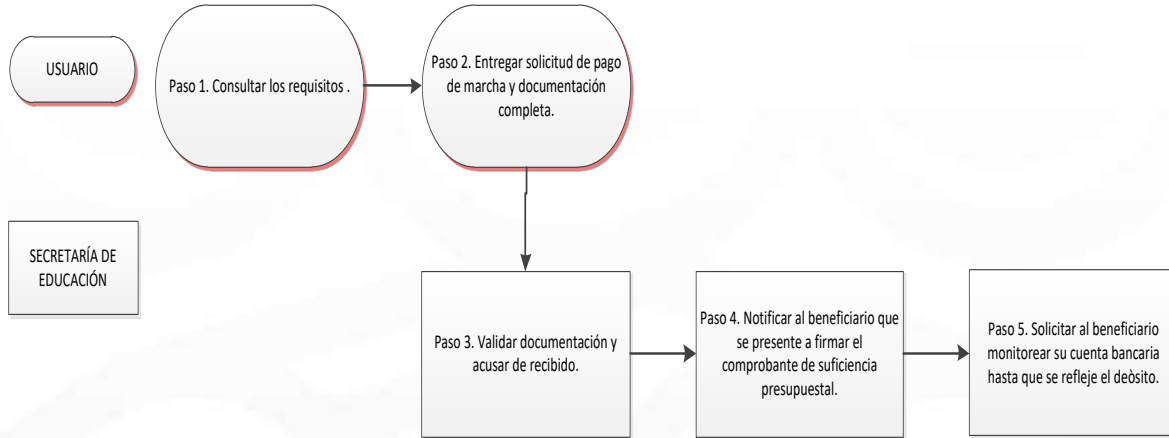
USUARIO

Paso 1. Consultar los requisitos .

Paso 2. Entregar solicitud de pago de marcha y documentación completa.

SECRETARÍA DE EDUCACIÓN

Paso 3. Validar documentación y acusar de recibido.

Paso 4. Notificar al beneficiario que se presente a firmar el comprobante de suficiencia presupuestal.

Paso 5. Solicitar al beneficiario monitorear su cuenta bancaria hasta que se refleje el deòsito.